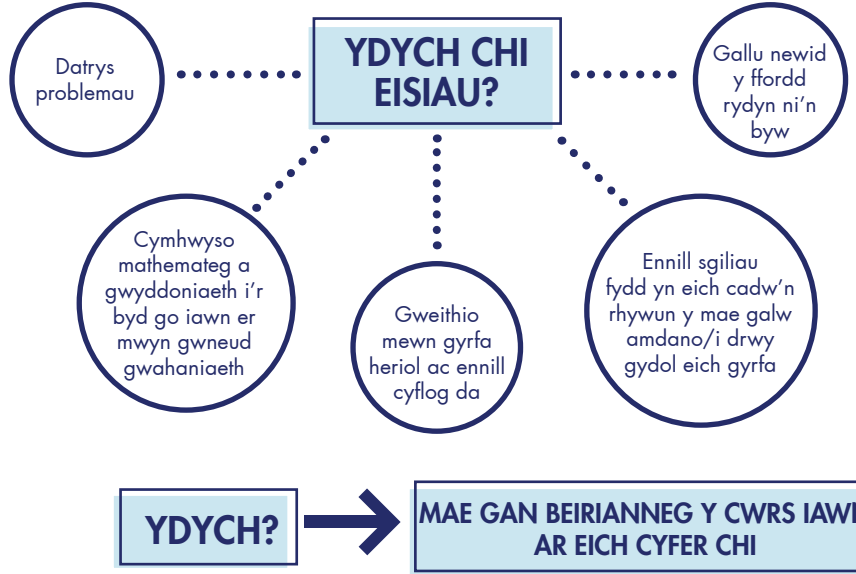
YDYCH CHI EISIAU?

Datrys problemau

Gallu newid y ffordd rydyn ni'n byw

Cymhwyso mathemateg a gwyddoniaeth i'r byd go iawn er mwyn gwneud gwahaniaeth

Gweithio mewn gyrfa heriol ac ennill cyflog da

Ennill sgiliau fydd yn eich cadw'n rhywun y mae galw amdano/i drwy gydol eich gyrfa

YDYCH?

MAE GAN BEIRIANNEG Y CWRS IAW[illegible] AR EICH CYFER CHI